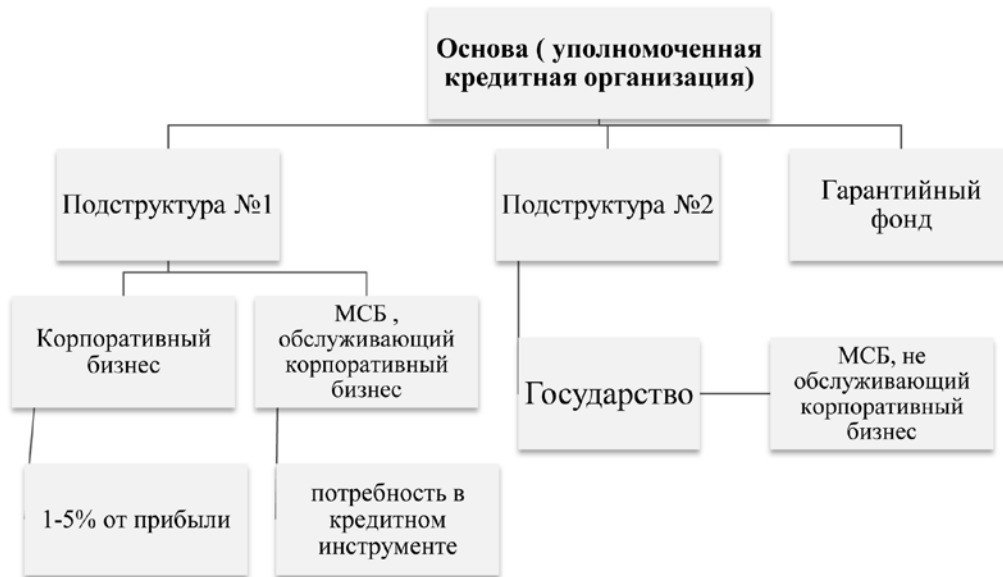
Основа ( уполномоченная кредитная организация)

Подструктура №1

Подструктура №2

Гарантийный фонд

Корпоративный бизнес

МСБ , обслуживающий корпоративный бизнес

Государство

МСБ, не обслуживающий корпоративный бизнес

1-5% от прибыли

потребность в кредитном инструменте